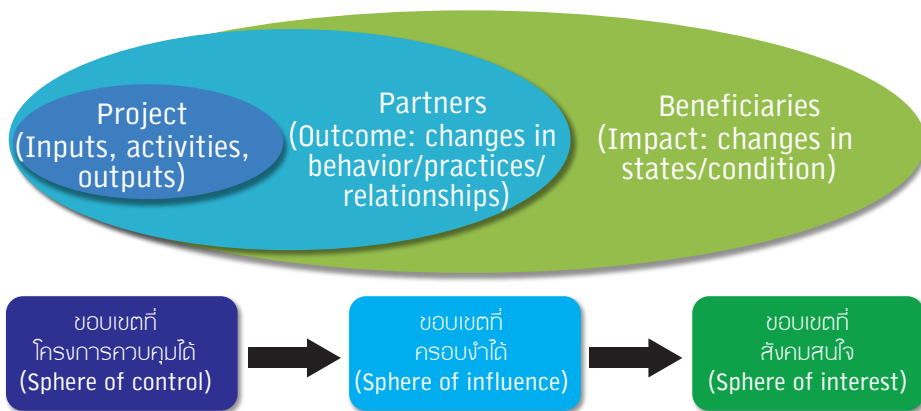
Project
(Inputs, activities, outputs)

Partners
(Outcome: changes in behavior/practices/ relationships)

Beneficiaries
(Impact: changes in states/condition)

ขอบเขตที่
โครงการควบคุมได้
(Sphere of control)

ขอบเขตที่
ครอบงำได้
(Sphere of influence)

ขอบเขตที่
สังคมสนใจ
(Sphere of interest)